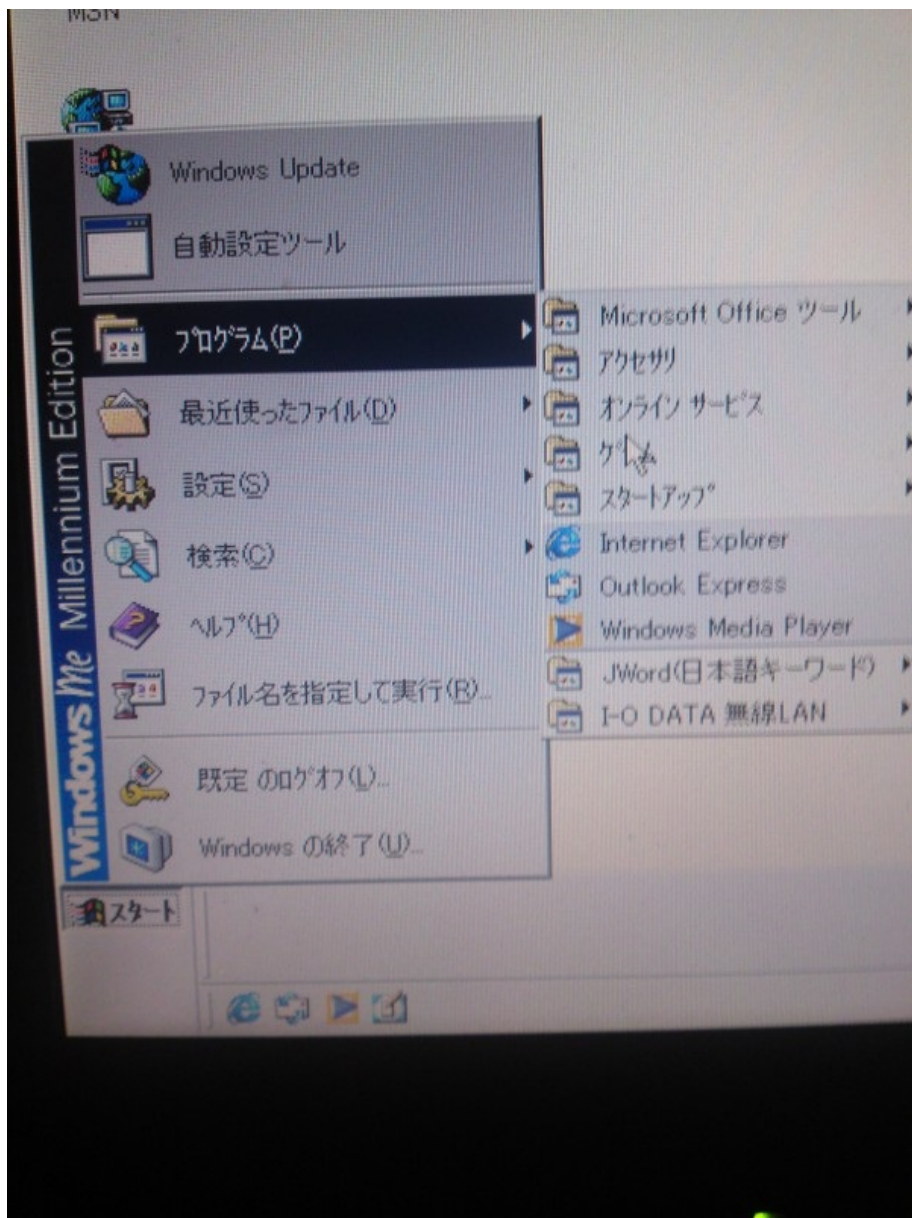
MSN

Windows Update
自動設定ツール
プログラム(P)
最近使ったファイル(D)
設定(S)
検索(C)
ヘルプ(H)
ファイル名を指定して実行(R)...
既定 のログオフ(L)...
Windows の終了(U)...

Windows Me Millennium Edition

Microsoft Office ツール
アクセサリ
オンライン サービス
ゲーム
スタートアップ
Internet Explorer
Outlook Express
Windows Media Player
JWord(日本語キーワード)
I-O DATA 無線LAN

スタート